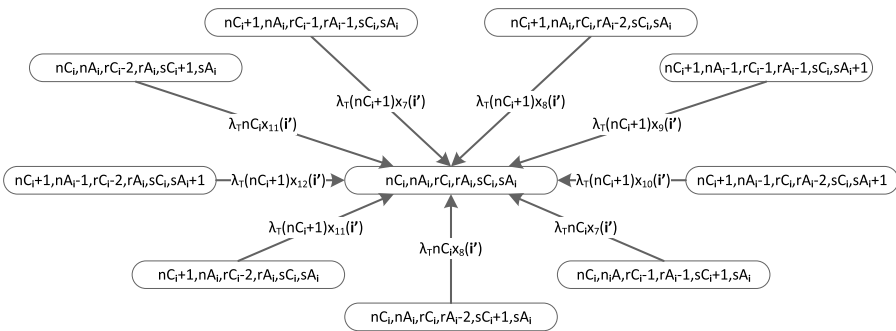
$nC_i+1, nA_i, rC_i-1, rA_i-1, sC_i, sA_i$

$nC_i+1, nA_i, rC_i, rA_i-2, sC_i, sA_i$

$nC_i, nA_i, rC_i-2, rA_i, sC_i+1, sA_i$

$nC_i+1, nA_i-1, rC_i-1, rA_i-1, sC_i, sA_i+1$

$\lambda_T(nC_i+1)x_7(\mathbf{i'})$

$\lambda_T(nC_i+1)x_8(\mathbf{i'})$

$\lambda_T nC_i x_{11}(\mathbf{i'})$

$\lambda_T(nC_i+1)x_9(\mathbf{i'})$

$nC_i+1, nA_i-1, rC_i-2, rA_i, sC_i, sA_i+1$

$\lambda_T(nC_i+1)x_{12}(\mathbf{i'})$

$nC_i, nA_i, rC_i, rA_i, sC_i, sA_i$

$\lambda_T(nC_i+1)x_{10}(\mathbf{i'})$

$nC_i+1, nA_i-1, rC_i, rA_i-2, sC_i, sA_i+1$

$\lambda_T(nC_i+1)x_{11}(\mathbf{i'})$

$\lambda_T nC_i x_7(\mathbf{i'})$

$\lambda_T nC_i x_8(\mathbf{i'})$

$nC_i+1, nA_i, rC_i-2, rA_i, sC_i, sA_i$

$nC_i, n_iA, rC_i-1, rA_i-1, sC_i+1, sA_i$

$nC_i, nA_i, rC_i, rA_i-2, sC_i+1, sA_i$